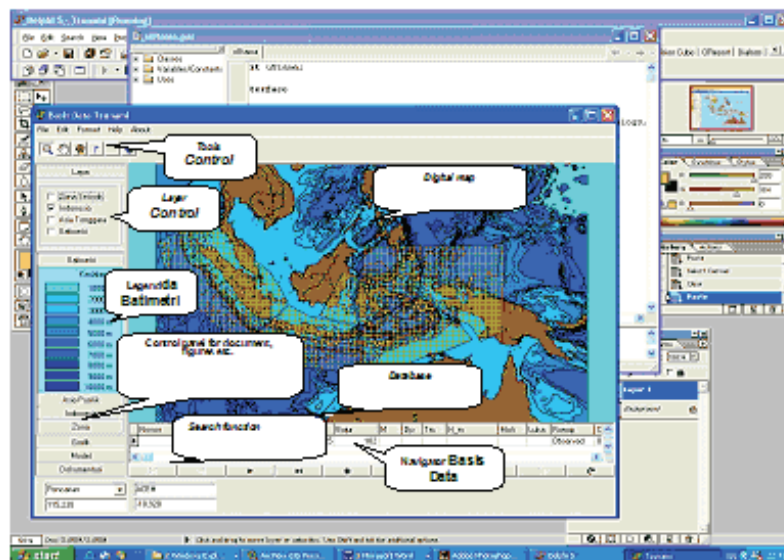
Tools
Control

Layer
Control

Digital map

Legend of
Batimetri

Control panel for document, figures etc.

Database

Search function

Navigator Basis
Data

Basis Data Tsunami
File Edit Format Help About

Layer
Zona Tektonik
Indonesia
Asia Tenggara
Batimetri

Batimetri
Kedalaman

Asia Pasifik
Indonesia
Zonasi
Grafik
Model
Dokumentasi

Pencarian
115.135
-10.328

Nomor
Waktu
M
Dur
Tm
H_m
Mark
Lokasi
Pemicu
Observed

start